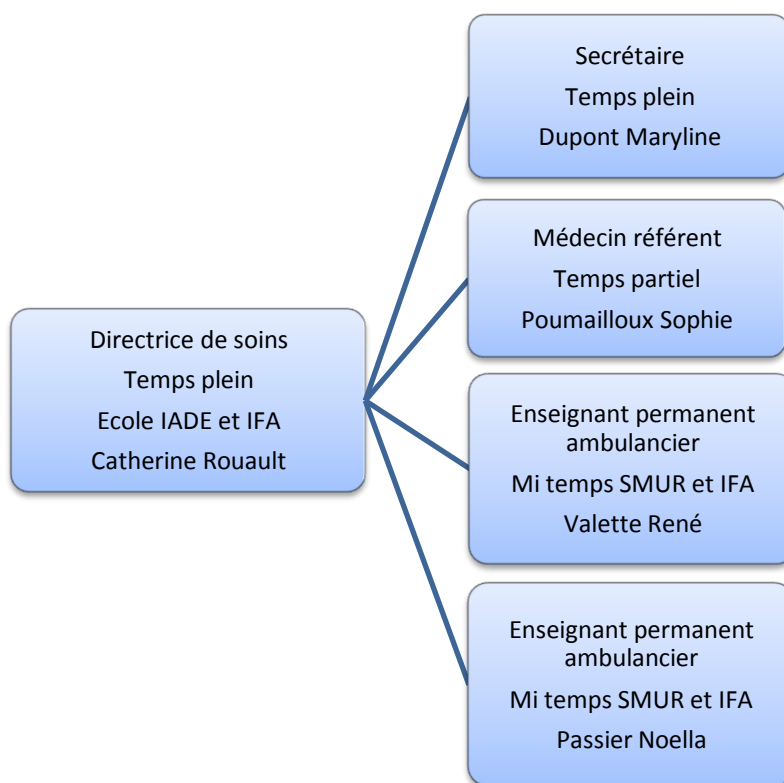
Directrice de soins
Temps plein
Ecole IADE et IFA
Catherine Rouault

Secrétaire
Temps plein
Dupont Maryline

Médecin référent
Temps partiel
Poumailloux Sophie

Enseignant permanent ambulancier
Mi temps SMUR et IFA
Valette René

Enseignant permanent ambulancier
Mi temps SMUR et IFA
Passier Noella